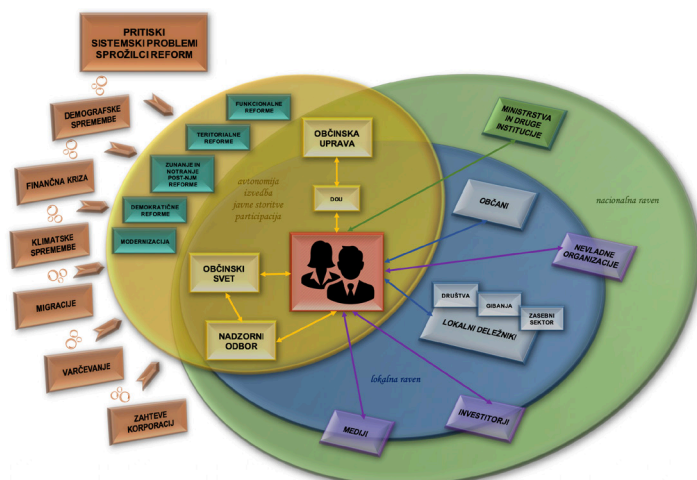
PRITISKI
SISTEMSKI PROBLEMI
SPROŽILCI REFORM

DEMOGRAFSKE SPREMEMBE

FINANČNA KRIZA

KLIMATSKE SPREMEMBE

MIGRACIJE

VARČEVANJE

ZAHTEVE KORPORACIJ

FUNKCIONALNE REFORME

TERITORIALNE REFORME

ZUNANJE IN NOTRANJE POSTAJNE REFORME

DEMOKRATIČNE REFORME

MODERNIZACIJA

OBČINSKA UPRAVA

DOU

avtonomija
zavedba
javne storitve
participacija

OBČINSKI SVET

NADZORNI ODBOR

MINISTRSTVA IN DRUGE INSTITUCIJE

OBČANI

nacionalna raven

NEVLADNE ORGANIZACIJE

DRUŠTVA

GIBANJA

ZASEBNI SEKTOR

LOKALNI DELEŽNIKI

lokalna raven

MEDIJI

INVESTITORJI